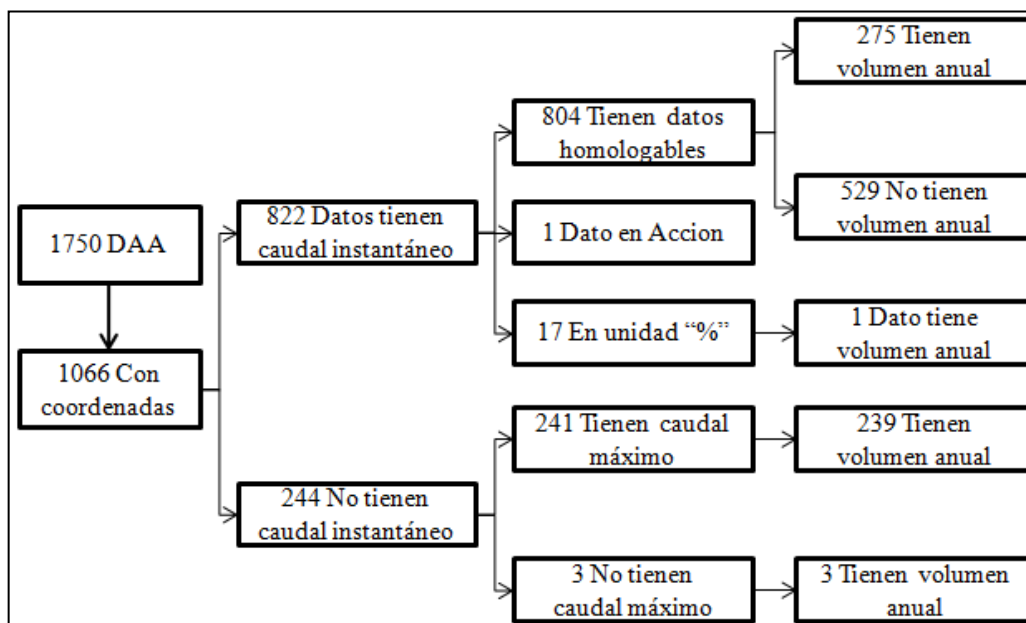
1750 DAA

1066 Con coordenadas

822 Datos tienen caudal instantáneo

244 No tienen caudal instantáneo

804 Tienen datos homologables

1 Dato en Accion

17 En unidad “%”

241 Tienen caudal máximo

3 No tienen caudal máximo

275 Tienen volumen anual

529 No tienen volumen anual

1 Dato tiene volumen anual

239 Tienen volumen anual

3 Tienen volumen anual